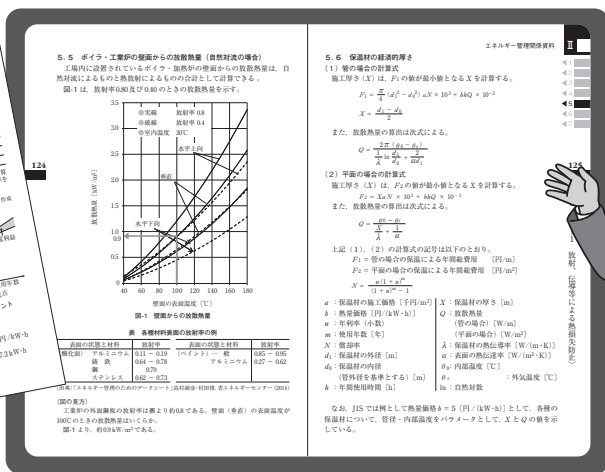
5.5 ボイラ・工業炉の壁面からの放散熱量（自然対流の場合）

工場内に設置されているボイラ・加熱炉の壁面からの放散熱量は，自然対流によるものと熱放射によるものの合計として計算できる。

図-1 は，放射率0.80及び0.40のときの放散熱量を示す。

〇実線 放射率 0.8
●破線 放射率 0.4
●室内温度 30℃

水平上向
垂直
水平下向

放散熱量［kW/m²］

壁面の表面温度［℃］

図-1 壁面からの放散熱量

表 各種材料表面の放射率の例

| 表面の状態と材料 | 放射率 | 表面の状態と材料 | 放射率 |
|---|---|---|---|
| (酸化面) アルミニウム | 0.11 ～ 0.19 | (ペイント) 一 般 | 0.85 ～ 0.95 |
| 鋳 鉄 | 0.64 ～ 0.78 | アルミニウム | 0.27 ～ 0.62 |
| 鋼 | 0.79 | | |
| ステンレス | 0.62 ～ 0.73 | | |

(出典)「エネルギー管理者のためのデータシート」高村錦泉・村田博，省エネルギーセンター (2014)

(図の見方)

工業炉の外面鋼板の放射率は約0.8である。壁面（垂直）の表面温度が100℃のときの放散熱量はいくらか。

図-1 より，約0.9kW/m²である。

124

エネルギー管理関係資料

5.6 保温材の経済的厚さ

(1) 管の場合の計算式

施工厚さ (X) は，$F_1$ の値が最小値となる X を計算する。

$F_1 = \frac{\pi}{4}(d_1^2 - d_2^2) \cdot aN \times 10^{-3} + bkQ \times 10^{-3}$

$X = \frac{d_1 - d_2}{2}$

また，放散熱量の算出は次式による。

$Q = \frac{2\pi(\theta_0 - \theta_r)}{\frac{1}{\lambda}\ln\frac{d_1}{d_2} + \frac{2}{d_1\alpha}}$

(2) 平面の場合の計算式

施工厚さ (X) は，$F_2$ の値が最小値となる X を計算する。

$F_2 = Xa N \times 10^3 + bkQ \times 10^{-3}$

また，放散熱量の算出は次式による。

$Q = \frac{\theta_0 - \theta_r}{\frac{X}{\lambda} + \frac{1}{\alpha}}$

上記（1），（2）の計算式の記号は以下のとおり。

$F_1$ = 管の場合の保温による年間経費用 ［円/m］
$F_2$ = 平面の場合の保温による年間経費用 ［円/m²］

$N = \frac{n(1+n)^m}{(1+n)^m - 1}$

a：保温材の施工価格［千円/m³］
b：放散熱量価格［円/(kW·h)］
n：年利率（小数）
m：使用年数［年］
N：償却率
$d_1$：保温材の外径［m］
$d_2$：保温材の内径（管外径を基準とする）［m］
k：年間使用時間［h］
X：保温材の厚さ［m］
Q：放散熱量（管の場合）［W/m］（平面の場合）［W/m²］
λ：保温材の熱伝導率［W/(m·K)］
α：表面の熱伝達率［W/(m²·K)］
$\theta_0$：内部温度［℃］
$\theta_r$：外気温度［℃］
ln：自然対数

なお，JIS では例として熱量価格 b = 5［円/(kW·h)］として，各種の保温材について，管径・内部温度をパラメータとして，X と Q の値を示している。

125

II

1
2
3
4
5
6

放射，伝導等による熱損失防止

124
125